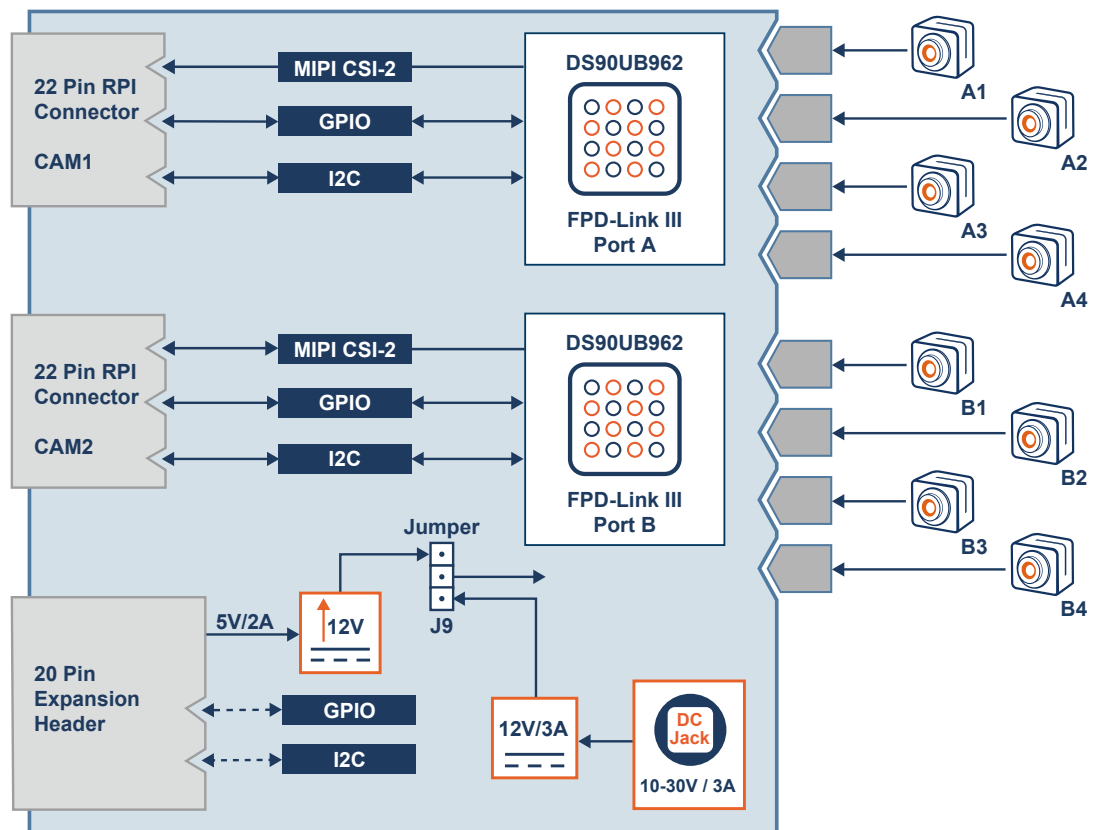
22 Pin RPI Connector

CAM1

MIPI CSI-2

GPIO

I2C

DS90UB962

FPD-Link III Port A

A1

A2

A3

A4

22 Pin RPI Connector

CAM2

MIPI CSI-2

GPIO

I2C

DS90UB962

FPD-Link III Port B

B1

B2

B3

B4

Jumper

J9

5V/2A

12V

20 Pin Expansion Header

GPIO

I2C

12V/3A

DC Jack

10-30V / 3A